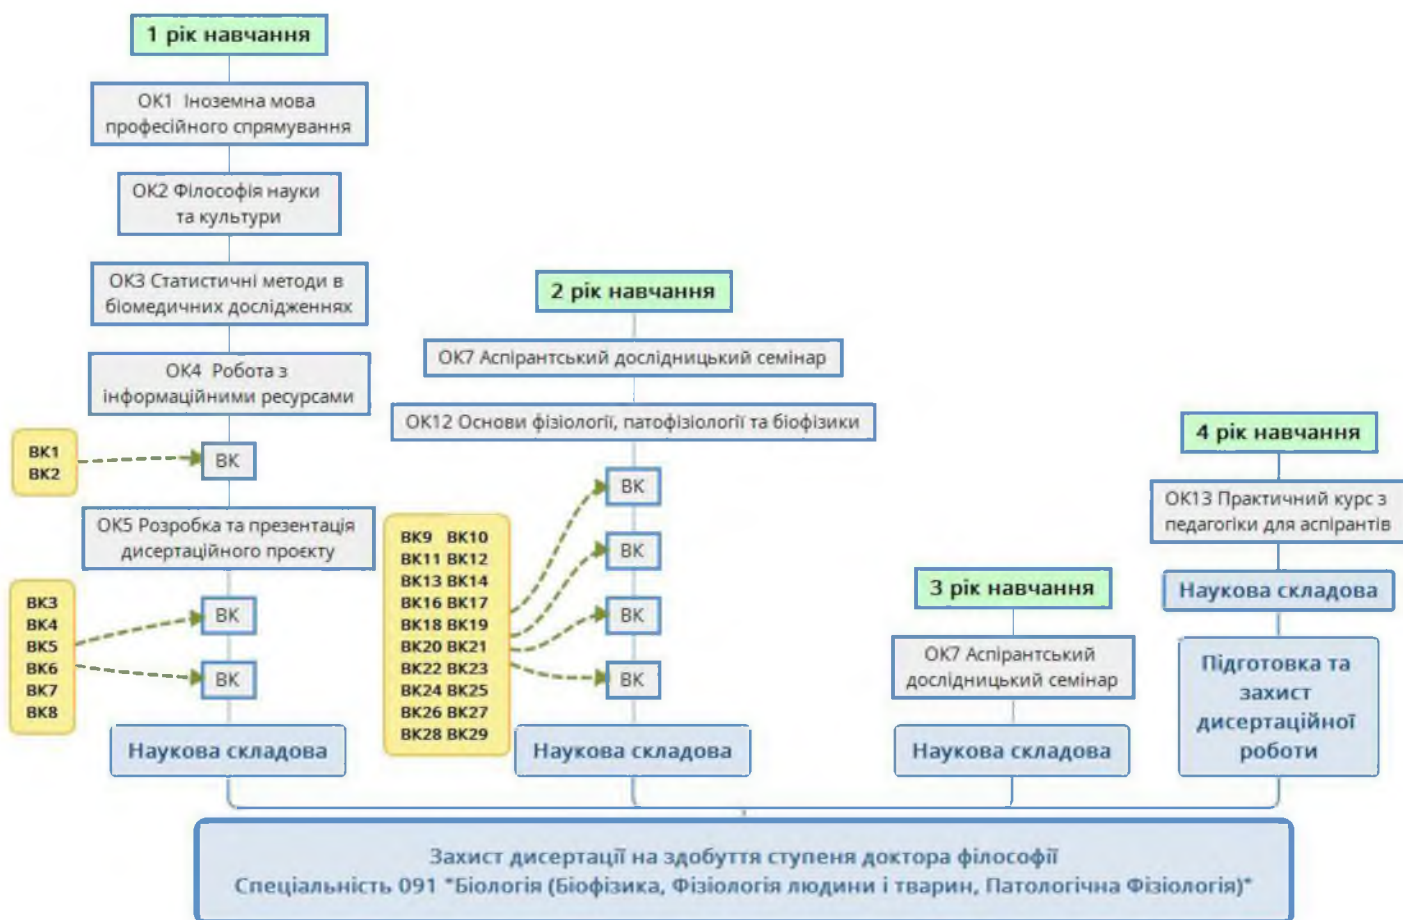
1 рік навчання

ОК1 Іноземна мова професійного спрямування

ОК2 Філософія науки та культури

ОК3 Статистичні методи в біомедичних дослідженнях

ОК4 Робота з інформаційними ресурсами

ВК1
ВК2

ВК

ОК5 Розробка та презентація дисертаційного проєкту

ВК3
ВК4
ВК5
ВК6
ВК7
ВК8

ВК

ВК

Наукова складова

2 рік навчання

ОК7 Аспірантський дослідницький семінар

ОК12 Основи фізіології, патофізіології та біофізики

ВК9 ВК10
ВК11 ВК12
ВК13 ВК14
ВК16 ВК17
ВК18 ВК19
ВК20 ВК21
ВК22 ВК23
ВК24 ВК25
ВК26 ВК27
ВК28 ВК29

ВК

ВК

ВК

ВК

Наукова складова

3 рік навчання

ОК7 Аспірантський дослідницький семінар

Наукова складова

4 рік навчання

ОК13 Практичний курс з педагогіки для аспірантів

Наукова складова

Підготовка та захист дисертаційної роботи

Захист дисертації на здобуття ступеня доктора філософії
Спеціальність 091 "Біологія (Біофізика, Фізіологія людини і тварин, Патологічна Фізіологія)"